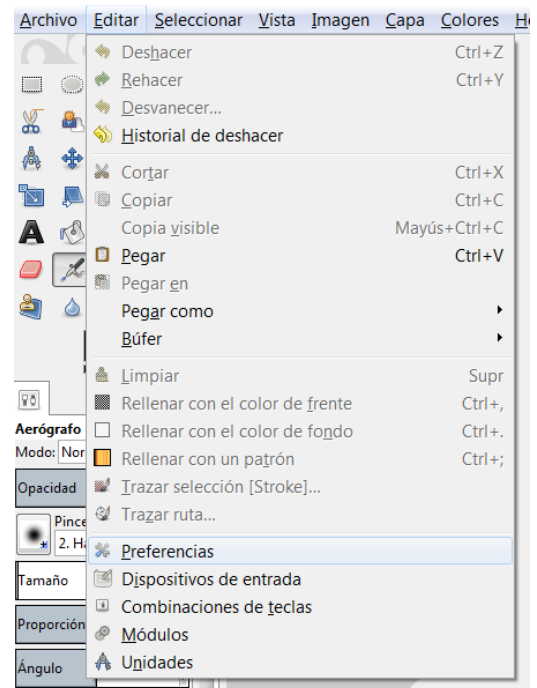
Archivo Editar Seleccionar Vista Imagen Capa Colores H

Deshacer Ctrl+Z
Rehacer Ctrl+Y
Desvanecer...
Historial de deshacer

Cortar Ctrl+X
Copiar Ctrl+C
Copia visible Mayús+Ctrl+C
Pegar Ctrl+V
Pegar en
Pegar como
Búfer

Limpiar Supr
Rellenar con el color de frente Ctrl+,
Rellenar con el color de fondo Ctrl+.
Rellenar con un patrón Ctrl+;
Trazar selección [Stroke]...
Trazar ruta...

Preferencias
Dispositivos de entrada
Combinaciones de teclas
Módulos
Unidades

Aerógrafo
Modo: Nor
Opacidad
Pince
2. H
Tamaño
Proporción
Ángulo